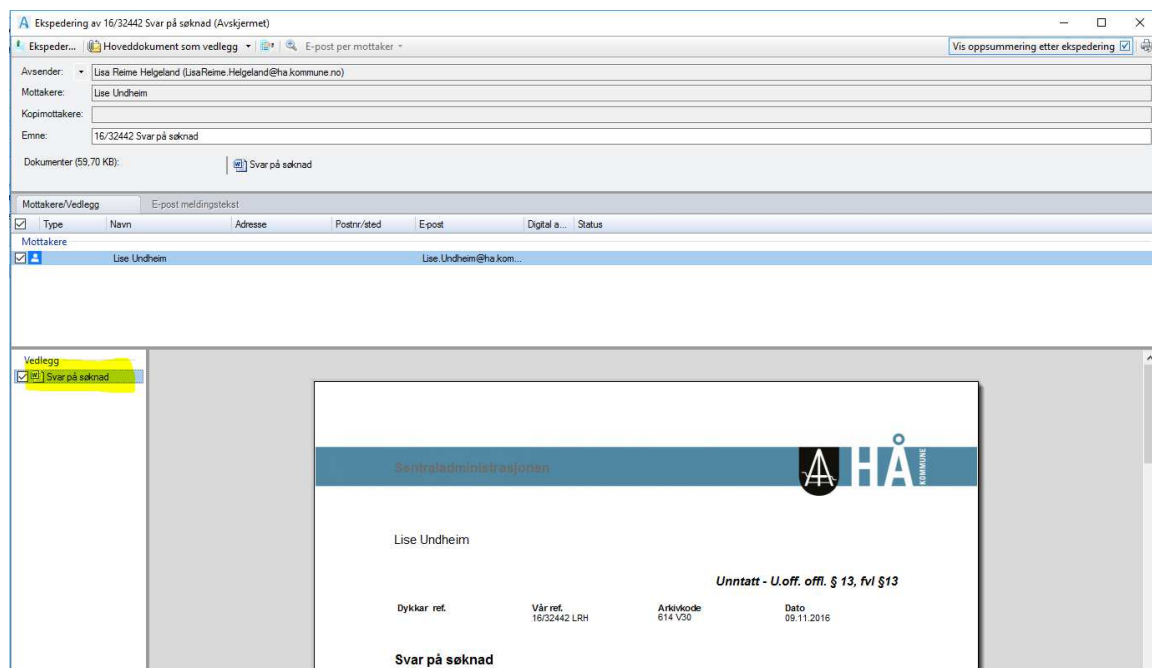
Ekspedering av 16/32442 Svar på søknad (Avskjermet)

Ekspeder... Hoveddokument som vedlegg E-post per mottaker

Vis oppsummering etter ekspedering

Avsender: Lisa Reime Helgeland (LisaReime.Helgeland@ha.kommune.no)
Mottakere: Lise Undheim
Kopimottakere:
Emne: 16/32442 Svar på søknad

Dokumenter (59,70 KB): Svar på søknad

Mottakere/Vedlegg | E-post meldingstekst

| Type | Navn | Adresse | Postnr/sted | E-post | Digital a... | Status |
|---|---|---|---|---|---|---|
| Mottakere | | | | | | |
| | Lise Undheim | | | Lise.Undheim@ha.kom... | | |

Vedlegg
Svar på søknad

Sentraladministrasjonen

HÅ KOMMUNE

Lise Undheim

Unntatt - U.off. offl. § 13, fvl §13

| Dykkar ref. | Vår ref. | Arkivkode | Dato |
|---|---|---|---|
| | 16/32442 LRH | 614 V30 | 09.11.2016 |

Svar på søknad